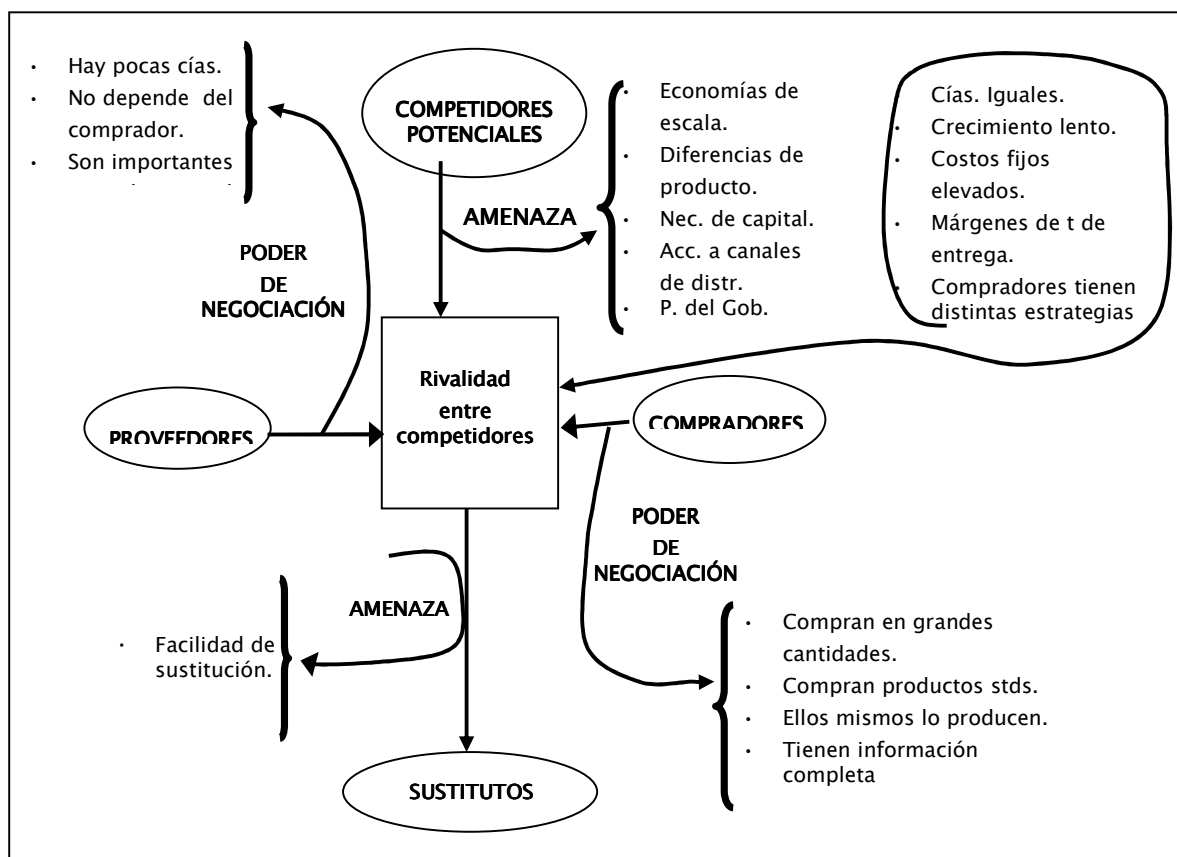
- Hay pocas cías.
- No depende del comprador.
- Son importantes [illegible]

COMPETIDORES POTENCIALES

AMENAZA

- Economías de escala.
- Diferencias de producto.
- Nec. de capital.
- Acc. a canales de distr.
- P. del Gob.

Cías. Iguales.
- Crecimiento lento.
- Costos fijos elevados.
- Márgenes de t de entrega.
- Compradores tienen distintas estrategias

PODER DE NEGOCIACIÓN

Rivalidad entre competidores

PROVEEDORES

COMPRADORES

PODER DE NEGOCIACIÓN

AMENAZA

- Facilidad de sustitución.

- Compran en grandes cantidades.
- Compran productos stds.
- Ellos mismos lo producen.
- Tienen información completa

SUSTITUTOS